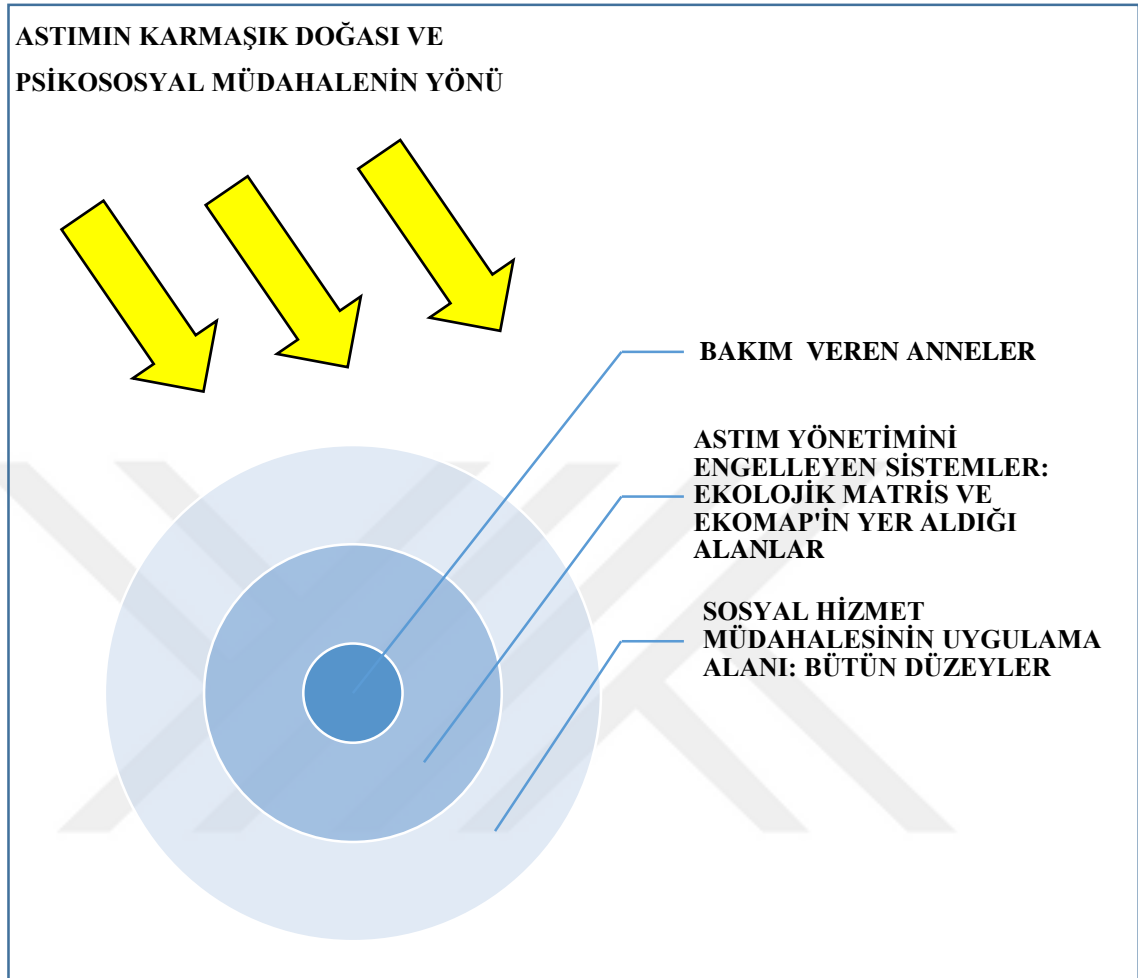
ASTIMIN KARMAŞIK DOĞASI VE
PSİKOSOSYAL MÜDAHALENİN YÖNÜ

BAKIM VEREN ANNELER

ASTIM YÖNETİMİNİ ENGELLEYEN SİSTEMLER: EKOLOJİK MATRİS VE EKOMAP'İN YER ALDIĞI ALANLAR

SOSYAL HİZMET MÜDAHALESİNİN UYGULAMA ALANI: BÜTÜN DÜZEYLER